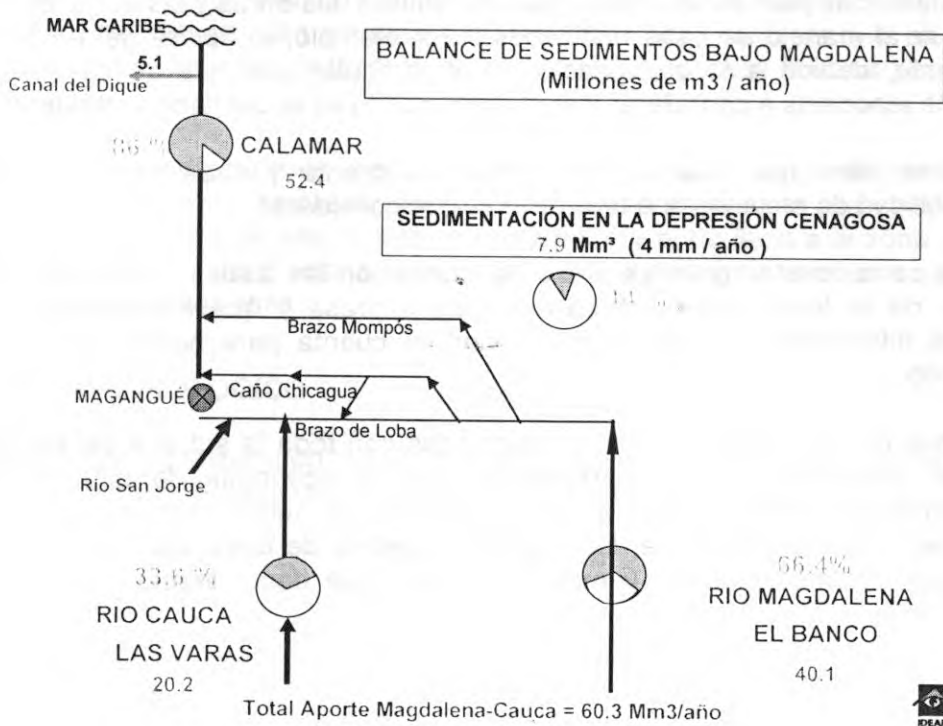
MAR CARIBE

5.1

Canal del Dique

BALANCE DE SEDIMENTOS BAJO MAGDALENA
(Millones de m3 / año)

86 %

CALAMAR

52.4

SEDIMENTACIÓN EN LA DEPRESIÓN CENAGOSA
7.9 Mm³ ( 4 mm / año )

14 %

Brazo Mompós

MAGANGUÉ

Caño Chicagua

Brazo de Loba

Rio San Jorge

33.6 %

RIO CAUCA

LAS VARAS

20.2

66.4%

RIO MAGDALENA

EL BANCO

40.1

Total Aporte Magdalena-Cauca = 60.3 Mm3/año

IDEAM